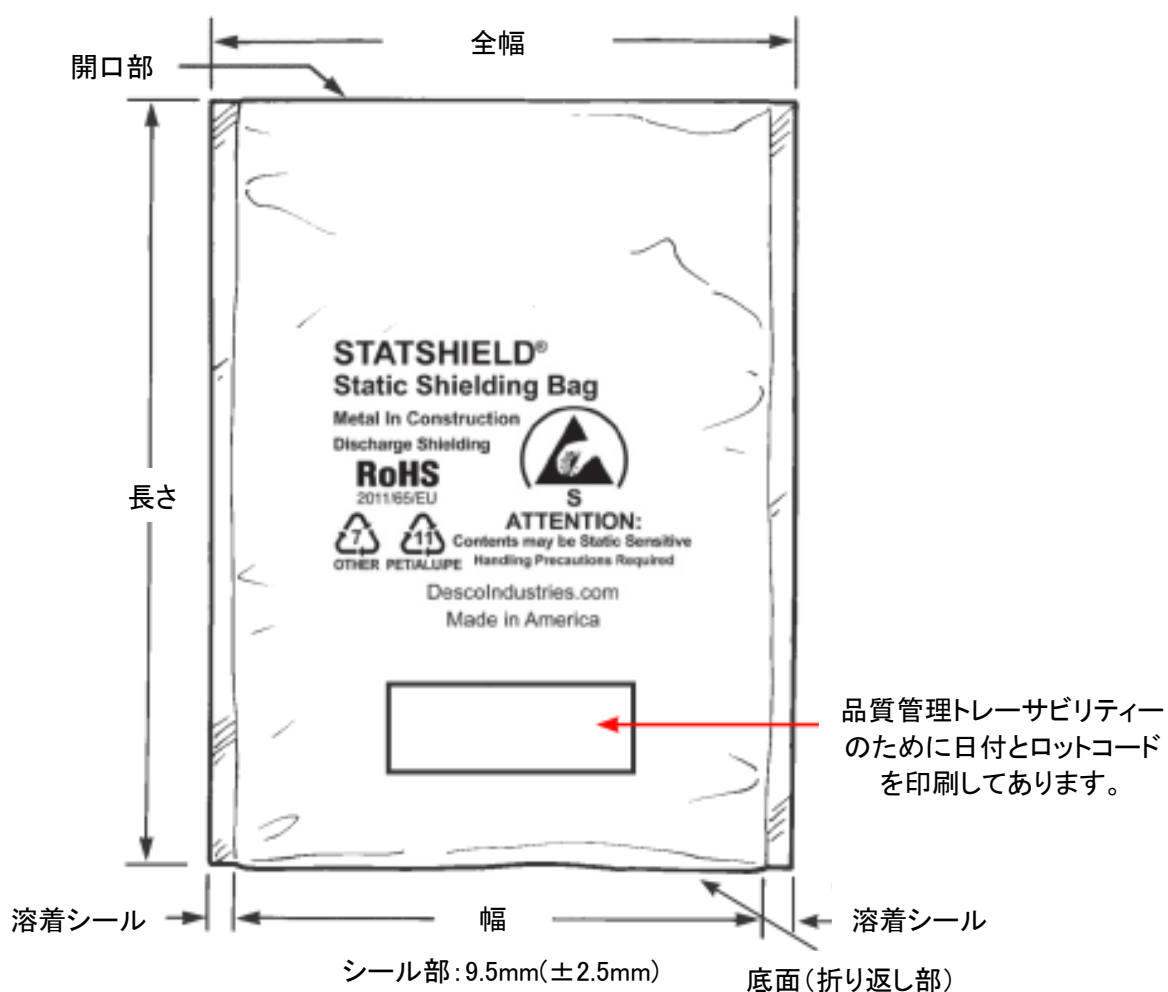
全幅

開口部

長さ

STATSHIELD®
Static Shielding Bag
Metal In Construction
Discharge Shielding
RoHS
2011/65/EU

S
ATTENTION:
Contents may be Static Sensitive
Handling Precautions Required

7
OTHER

11
PETIALUPE

DescoIndustries.com
Made in America

品質管理トレーサビリティーのために日付とロットコードを印刷してあります。

溶着シール

幅

溶着シール

シール部：9.5mm（±2.5mm）

底面（折り返し部）